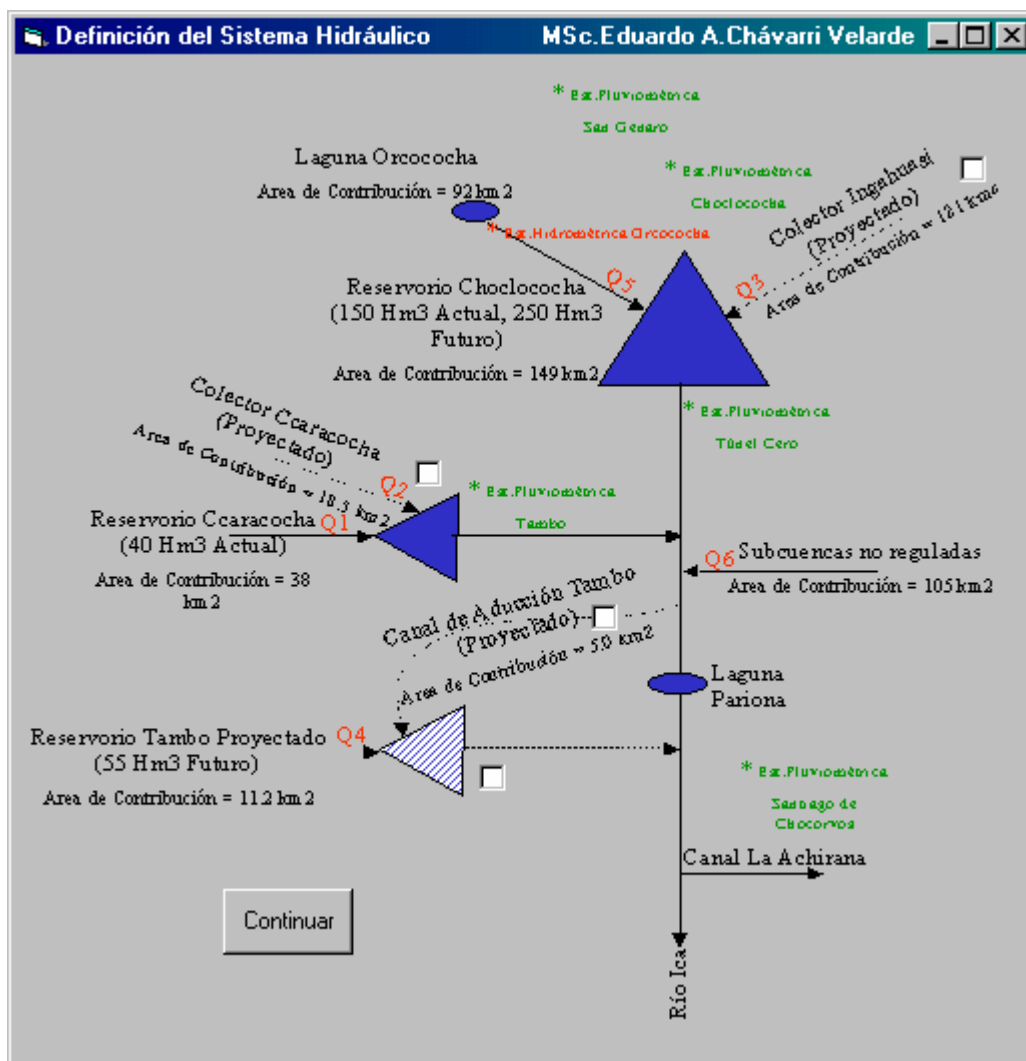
Definición del Sistema Hidráulico

MSc.Eduardo A.Chávarri Velarde

* Est.Pluviométrica San Genaro

Laguna Orcococha

Area de Contribución = 92 km2

* Est.Pluviométrica Choclococha

* Est.Hidrométrica Orcococha

Colector Ingahuasi (Proyectado)

Area de Contribución = 121 km2

Q5

Q3

Reservorio Choclococha (150 Hm3 Actual, 250 Hm3 Futuro)

Area de Contribución = 149 km2

* Est.Pluviométrica Túnel Cero

Colector Ccaracocha (Proyectado)

Area de Contribución = 18.3 km2

Q2

* Est.Pluviométrica Tambo

Reservorio Ccaracocha (40 Hm3 Actual)

Q1

Area de Contribución = 38 km2

Q6

Subcuencas no reguladas

Area de Contribución = 105 km2

Canal de Aducción Tambo (Proyectado)

Area de Contribución = 50 km2

Laguna Pariona

Reservorio Tambo Proyectado (55 Hm3 Futuro)

Q4

Area de Contribución = 11.2 km2

* Est.Pluviométrica Santiago de Chocorvos

Canal La Achirana

Continuar

Río Ica